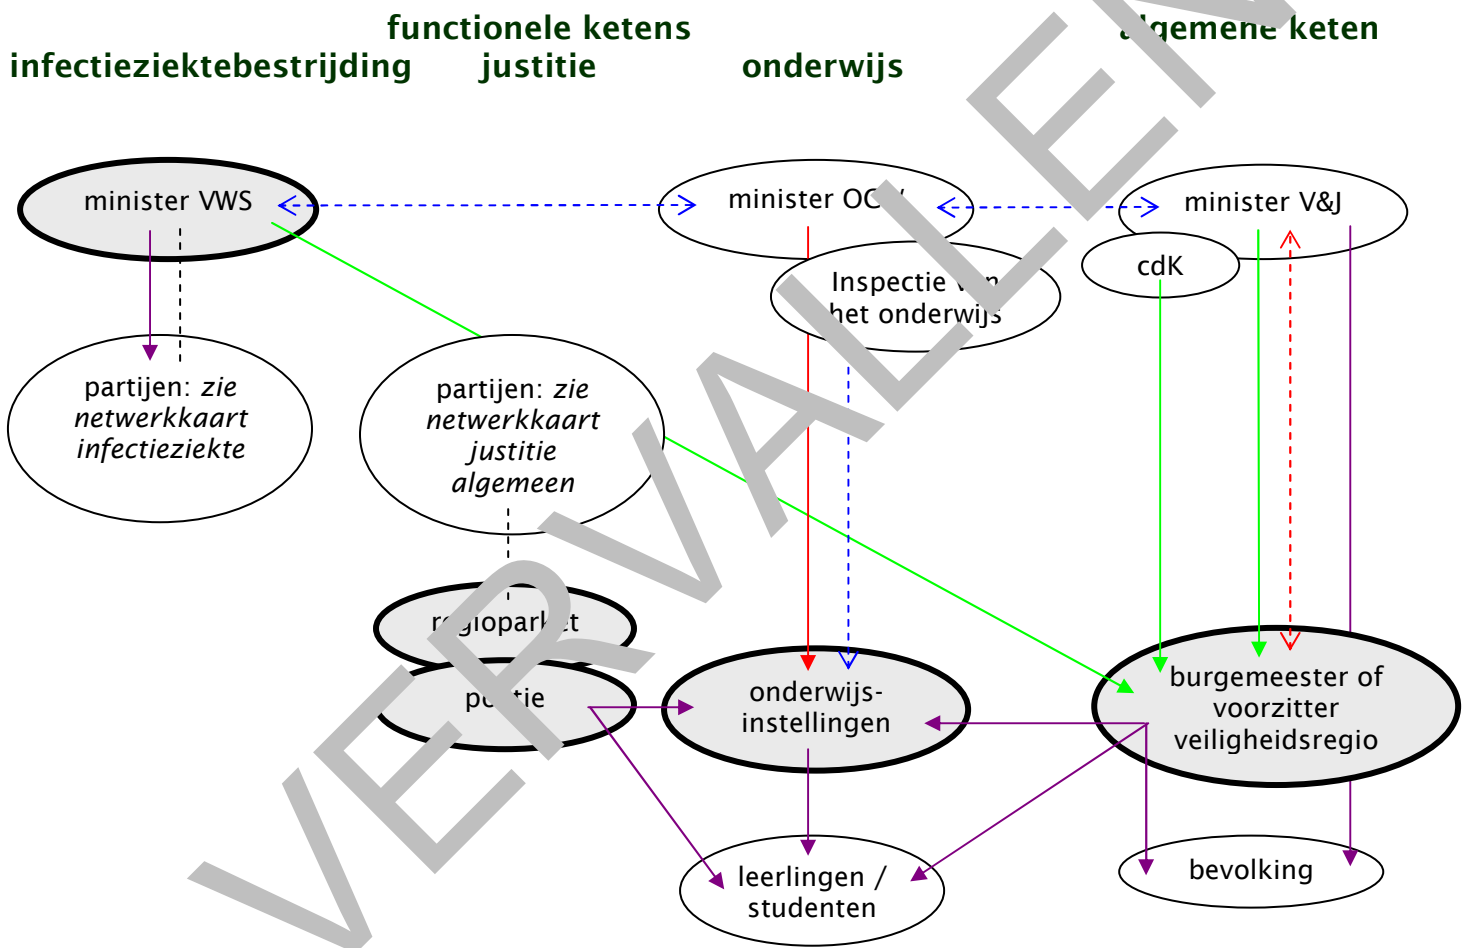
functionele ketens
infectieziektebestrijding justitie onderwijs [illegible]gemene keten

minister VWS

minister OC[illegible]

minister V&J

cdK

Inspectie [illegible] het onderwijs

partijen: *zie netwerkkaart infectieziekte*

partijen: *zie netwerkkaart justitie algemeen*

r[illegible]giopark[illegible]t

po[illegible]tie

onderwijs-instellingen

burgemeester of voorzitter veiligheidsregio

leerlingen / studenten

bevolking

VERVALLEN